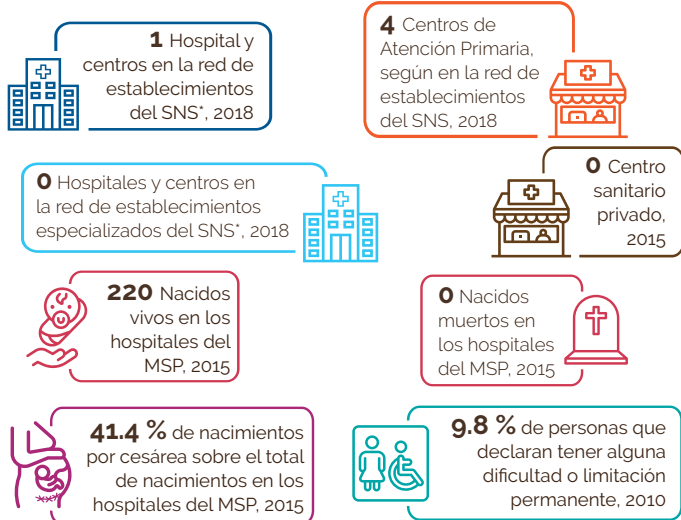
**1** Hospital y centros en la red de establecimientos del SNS*, 2018

**4** Centros de Atención Primaria, según en la red de establecimientos del SNS, 2018

**0** Hospitales y centros en la red de establecimientos especializados del SNS*, 2018

**0** Centro sanitario privado, 2015

**220** Nacidos vivos en los hospitales del MSP, 2015

**0** Nacidos muertos en los hospitales del MSP, 2015

**41.4 %** de nacimientos por cesárea sobre el total de nacimientos en los hospitales del MSP, 2015

**9.8 %** de personas que declaran tener alguna dificultad o limitación permanente, 2010